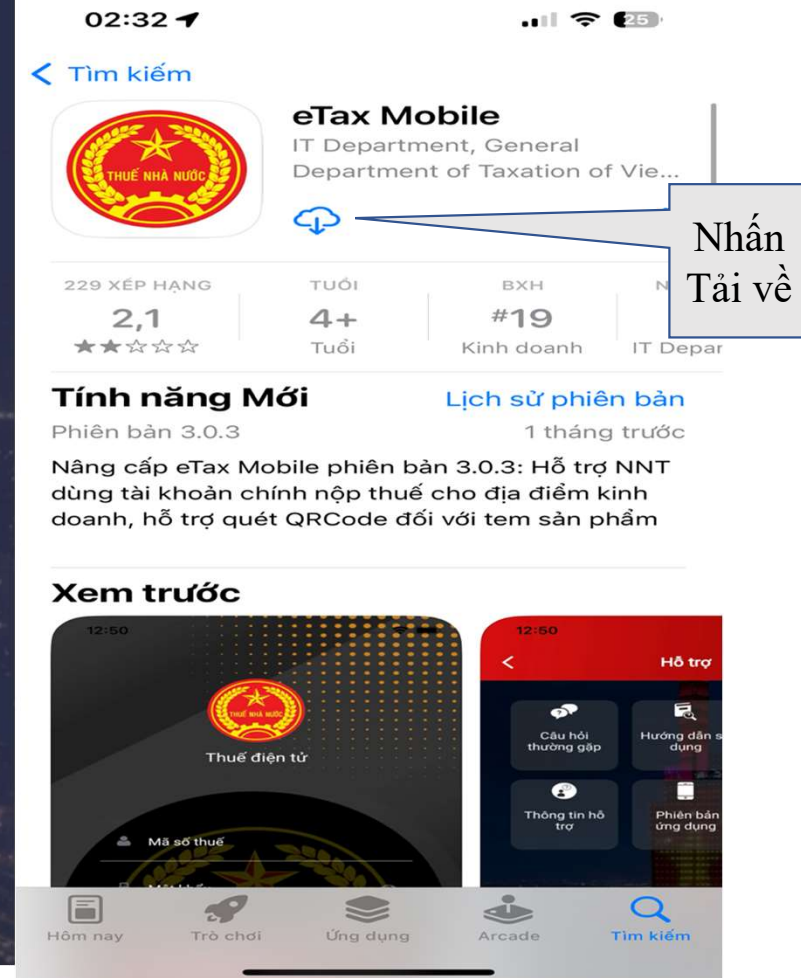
02:32

25

< Tìm kiếm

THUẾ NHÀ NƯỚC

eTax Mobile

IT Department, General Department of Taxation of Vie...

Nhấn Tải về

229 XẾP HẠNG
2,1
★★☆☆☆

TUỔI
4+
Tuổi

BXH
#19
Kinh doanh

N
IT Depar

Tính năng Mới

Lịch sử phiên bản

Phiên bản 3.0.3

1 tháng trước

Nâng cấp eTax Mobile phiên bản 3.0.3: Hỗ trợ NNT dùng tài khoản chính nộp thuế cho địa điểm kinh doanh, hỗ trợ quét QRCode đối với tem sản phẩm

Xem trước

12:50

THUẾ NHÀ NƯỚC

Thuế điện tử

Mã số thuế

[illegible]

12:50

<

Hỗ trợ

Câu hỏi thường gặp

Hướng dẫn s dụng

Thông tin hỗ trợ

Phiên bản ứng dụng

Hôm nay

Trò chơi

Ứng dụng

Arcade

Tìm kiếm